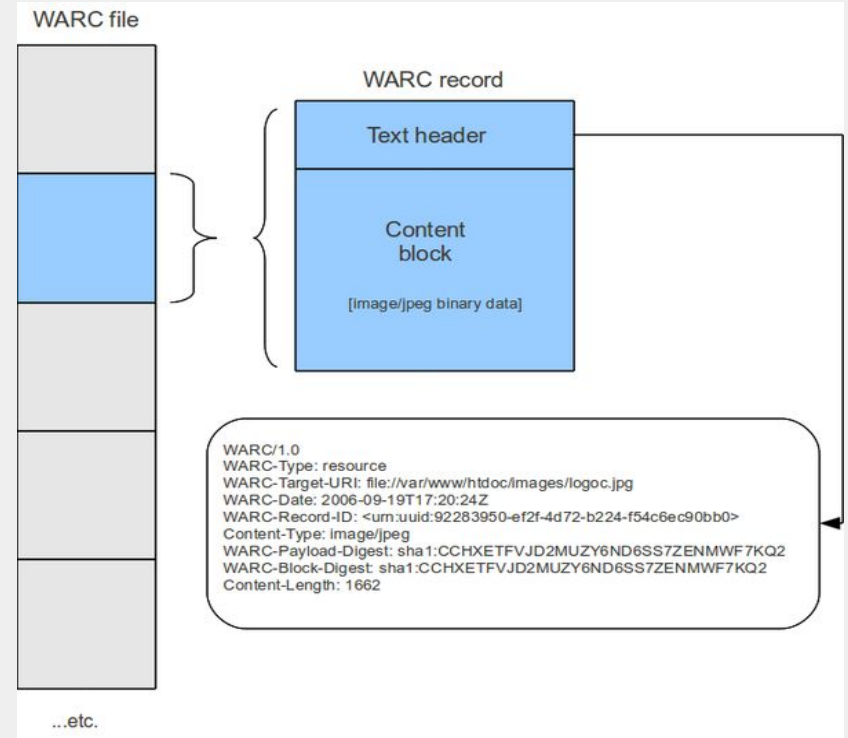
WARC file

WARC record

Text header

Content block

[image/jpeg binary data]

WARC/1.0
WARC-Type: resource
WARC-Target-URI: file://var/www/htdoc/images/logoc.jpg
WARC-Date: 2006-09-19T17:20:24Z
WARC-Record-ID: <urn:uuid:92283950-ef2f-4d72-b224-f54c6ec90bb0>
Content-Type: image/jpeg
WARC-Payload-Digest: sha1:CCHXETFVJD2MUZY6ND6SS7ZENMWF7KQ2
WARC-Block-Digest: sha1:CCHXETFVJD2MUZY6ND6SS7ZENMWF7KQ2
Content-Length: 1662

...etc.